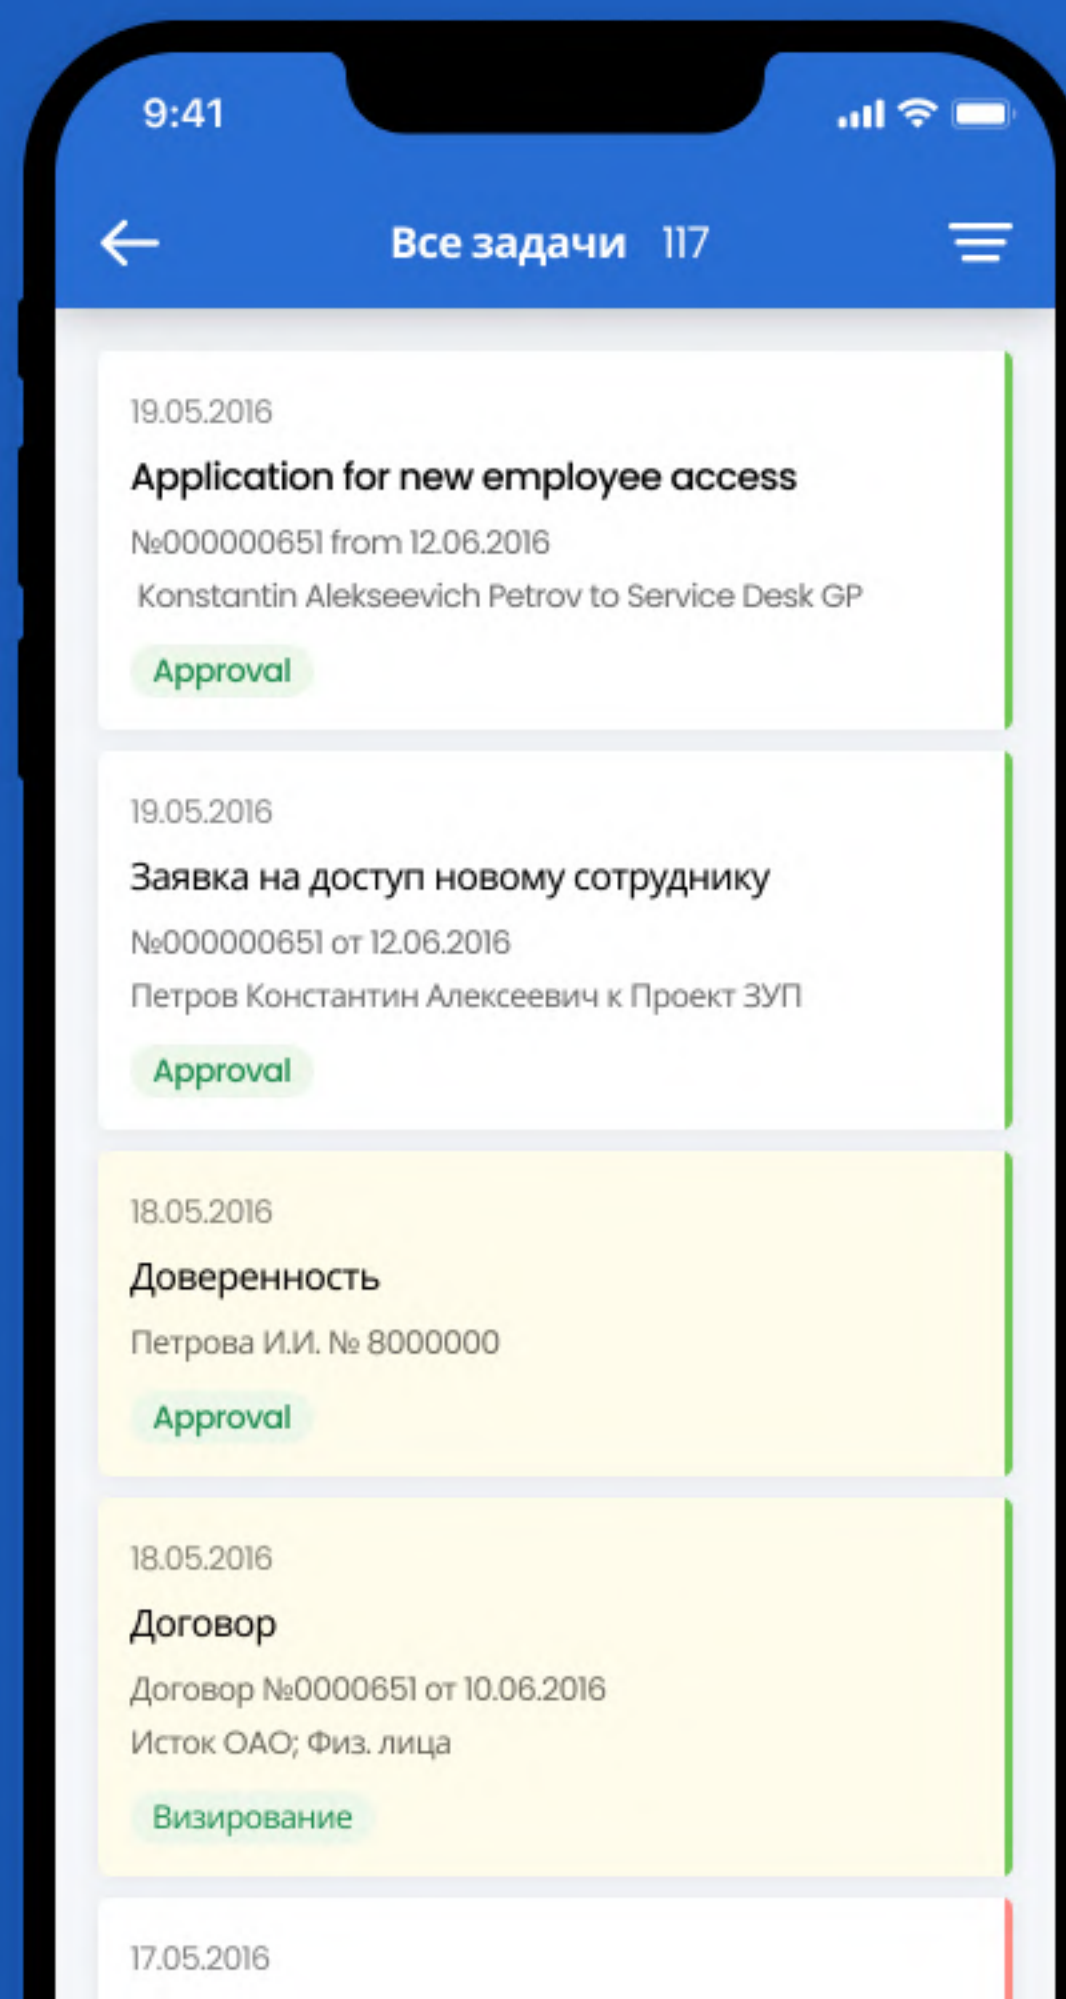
9:41

Все задачи 117

19.05.2016

Application for new employee access

№000000651 from 12.06.2016

Konstantin Alekseevich Petrov to Service Desk GP

Approval

19.05.2016

Заявка на доступ новому сотруднику

№000000651 от 12.06.2016

Петров Константин Алексеевич к Проект ЗУП

Approval

18.05.2016

Доверенность

Петрова И.И. № 8000000

Approval

18.05.2016

Договор

Договор №0000651 от 10.06.2016

Исток ОАО; Физ. лица

Визирование

17.05.2016